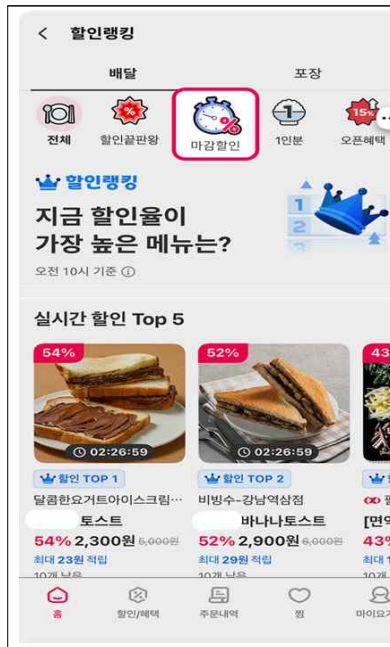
< 할인랭킹

배달 포장

전체 할인끝판왕 마감할인 1인분 오픈혜택

할인랭킹

지금 할인율이 가장 높은 메뉴는?

오전 10시 기준 ⓘ

1 2 3

15%

실시간 할인 Top 5

54%
02:26:59
할인 TOP 1
달콤한요거트아이스크림…
토스트
54% 2,300원 5,000원
최대 23원 적립
10개 남음

52%
02:26:59
할인 TOP 2
비빙수-강남역삼점
바나나토스트
52% 2,900원 6,000원
최대 29원 적립
10개 남음

43
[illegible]
[면
43
최대
10개

홈 할인/혜택 주문내역 찜 마이요기